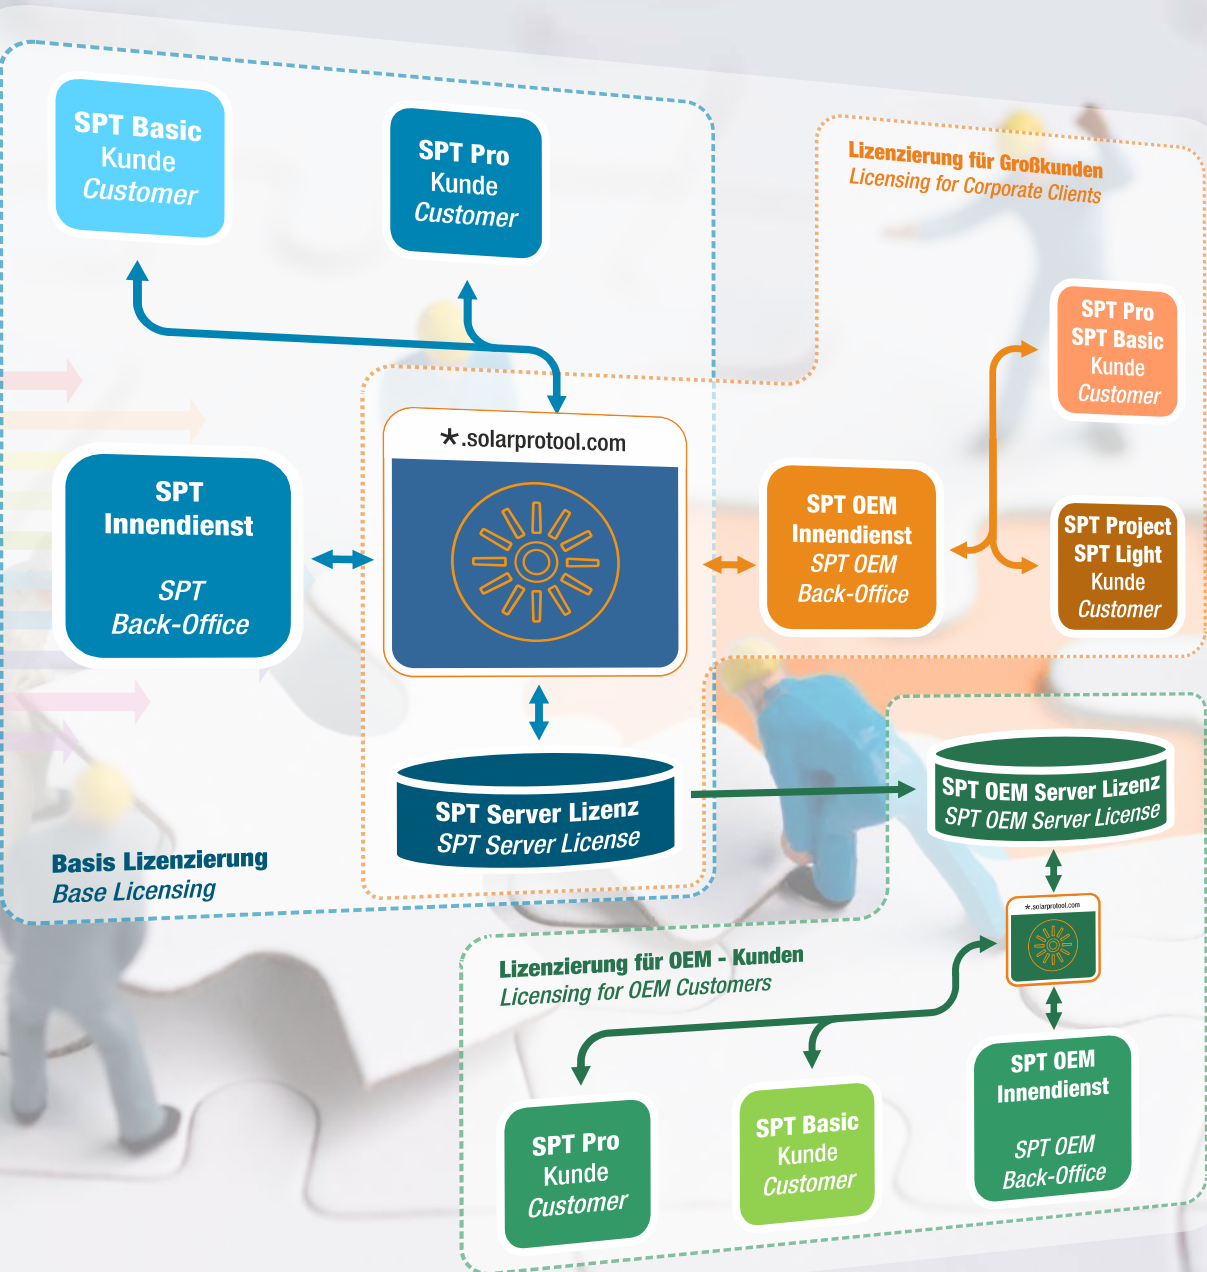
SPT Basic
Kunde
Customer

SPT Pro
Kunde
Customer

Lizenzierung für Großkunden
Licensing for Corporate Clients

SPT Pro
SPT Basic
Kunde
Customer

SPT
Innendienst
SPT
Back-Office

*.solarprotool.com

SPT OEM
Innendienst
SPT OEM
Back-Office

SPT Project
SPT Light
Kunde
Customer

SPT Server Lizenz
SPT Server License

SPT OEM Server Lizenz
SPT OEM Server License

Basis Lizenzierung
Base Licensing

*.solarprotool.com

Lizenzierung für OEM - Kunden
Licensing for OEM Customers

SPT Pro
Kunde
Customer

SPT Basic
Kunde
Customer

SPT OEM
Innendienst
SPT OEM
Back-Office